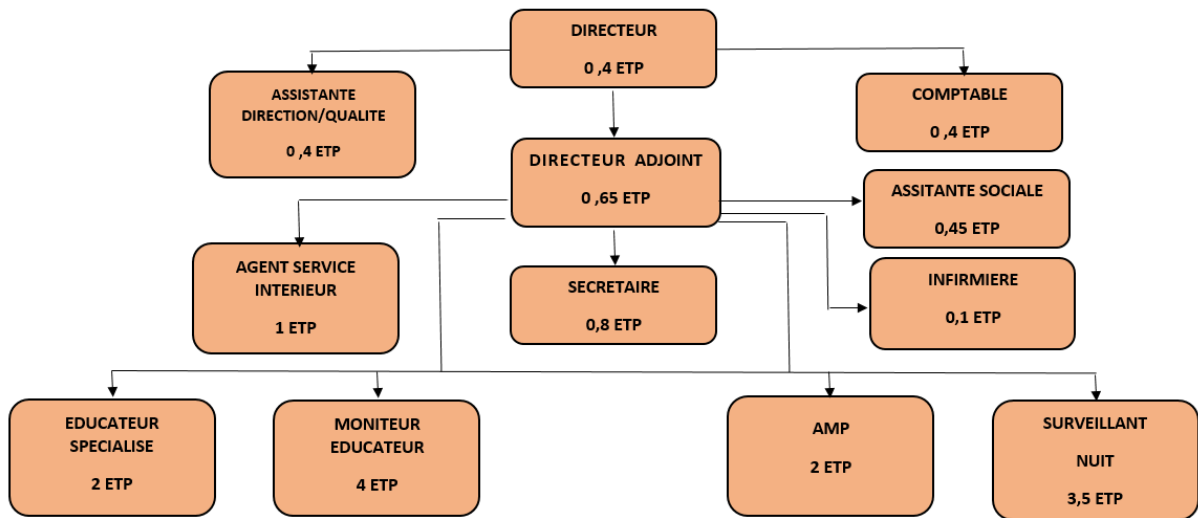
DIRECTEUR
0 ,4 ETP

ASSISTANTE DIRECTION/QUALITE
0 ,4 ETP

COMPTABLE
0 ,4 ETP

DIRECTEUR ADJOINT
0 ,65 ETP

ASSITANTE SOCIALE
0,45 ETP

AGENT SERVICE INTERIEUR
1 ETP

SECRETAIRE
0,8 ETP

INFIRMIERE
0,1 ETP

EDUCATEUR SPECIALISE
2 ETP

MONITEUR EDUCATEUR
4 ETP

AMP
2 ETP

SURVEILLANT NUIT
3,5 ETP